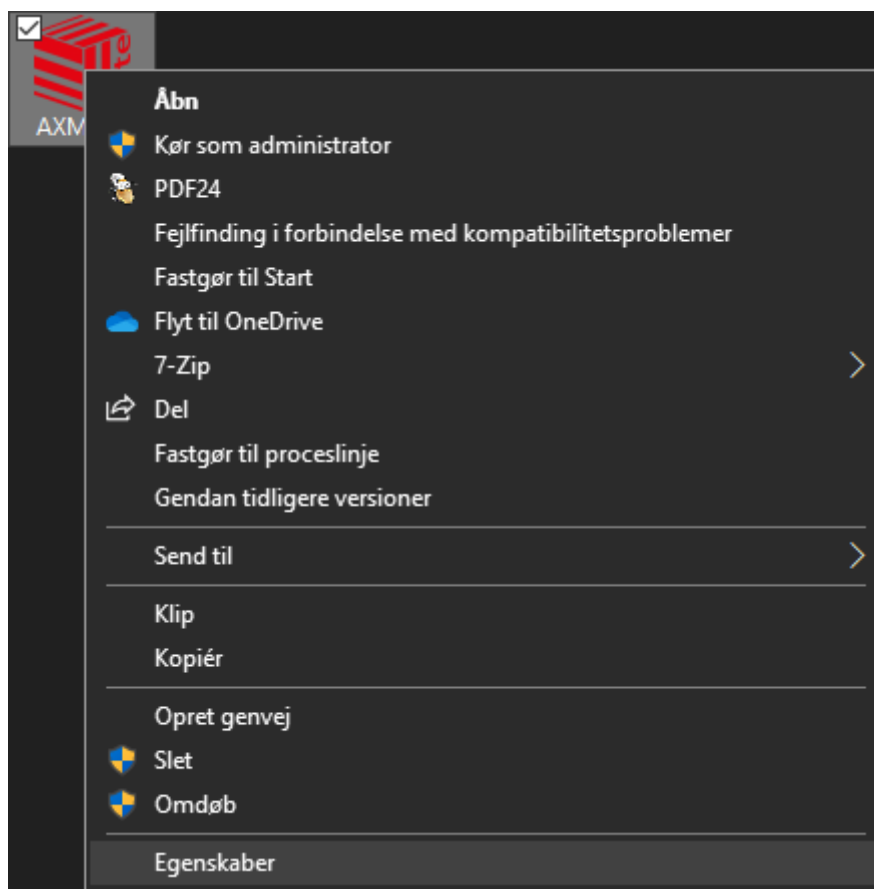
AXM

Åbn
Kør som administrator
PDF24
Fejlfinding i forbindelse med kompatibilitetsproblemer
Fastgør til Start
Flyt til OneDrive
7-Zip
Del
Fastgør til proceslinje
Gendan tidligere versioner

Send til

Klip
Kopiér

Opret genvej
Slet
Omdøb

Egenskaber